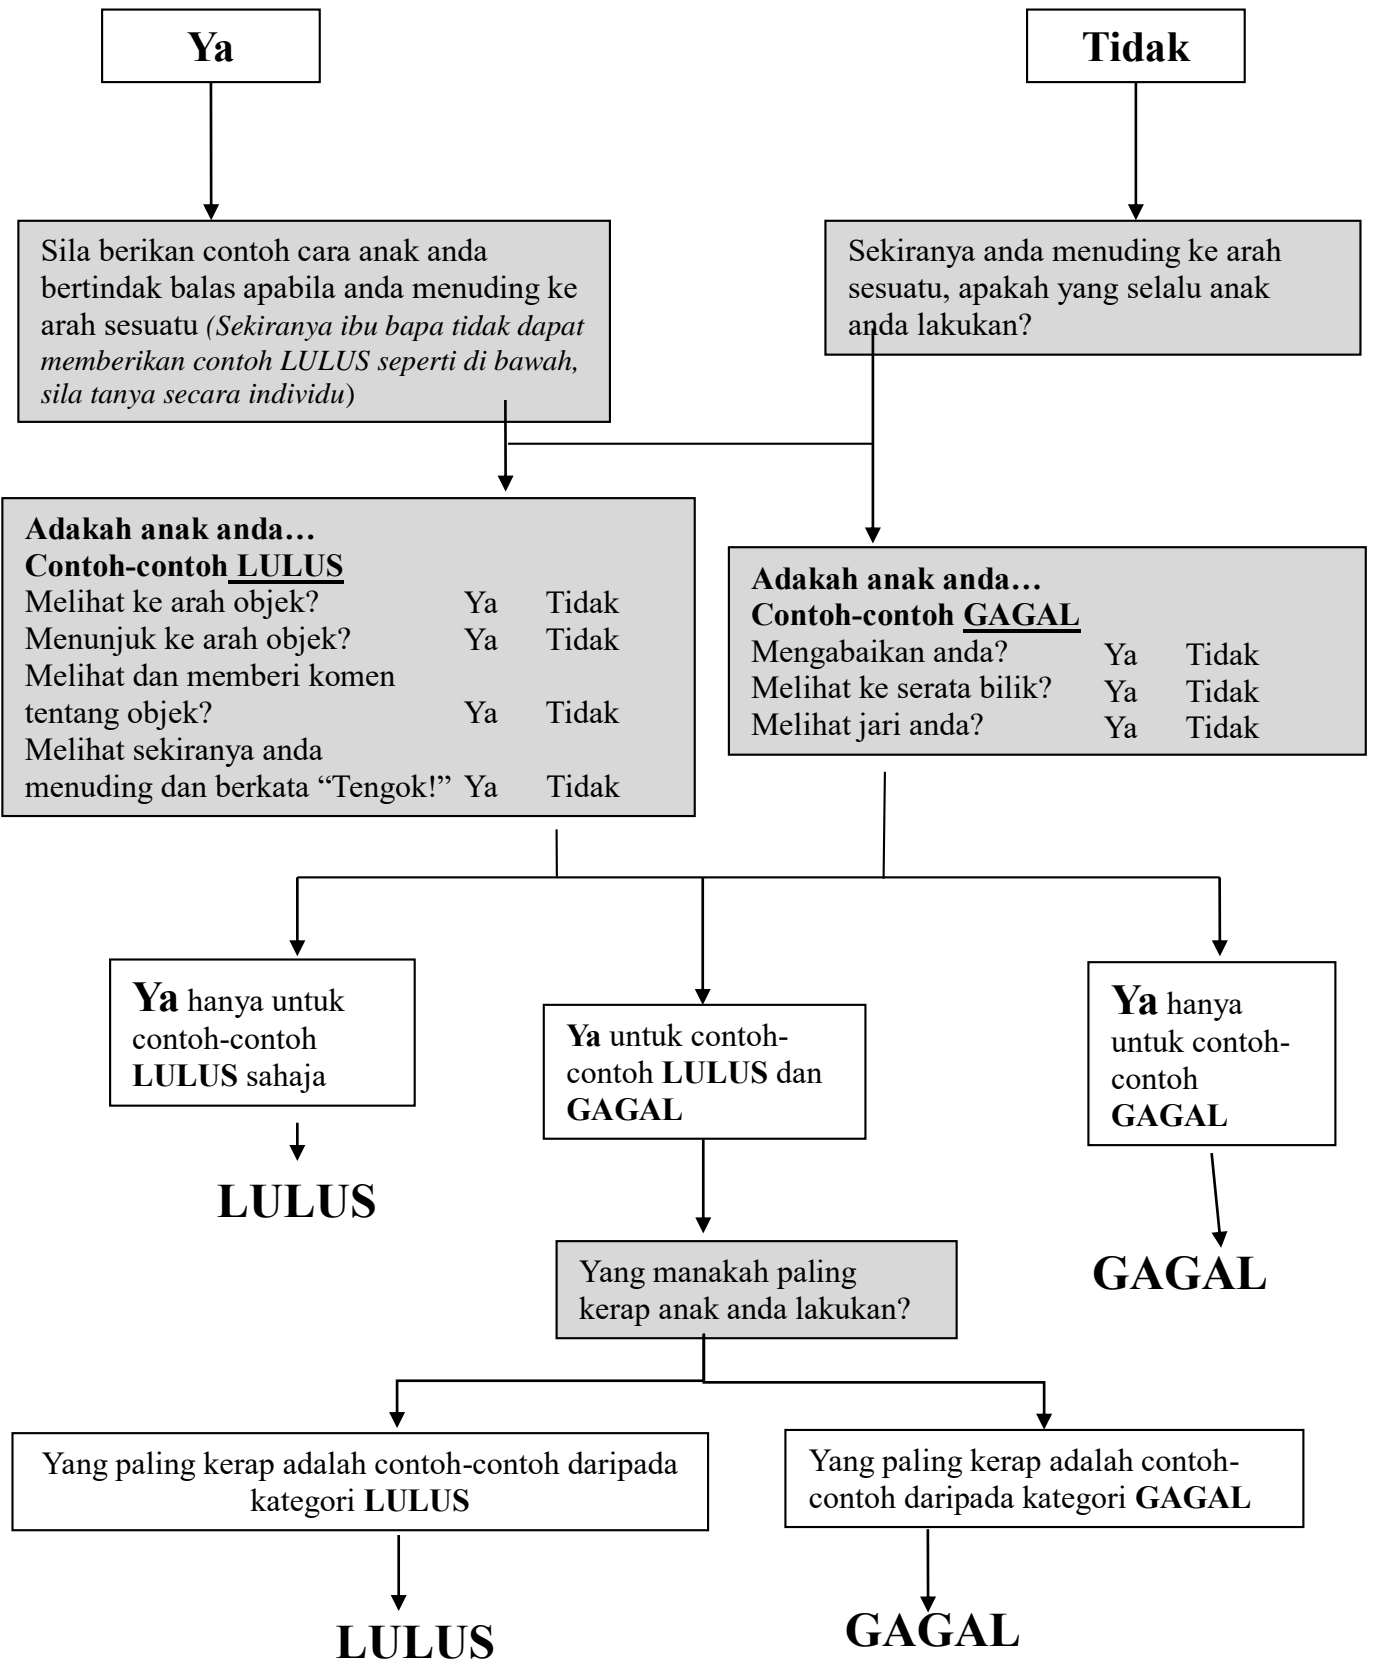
Ya

Tidak

Sila berikan contoh cara anak anda bertindak balas apabila anda menuding ke arah sesuatu *(Sekiranya ibu bapa tidak dapat memberikan contoh LULUS seperti di bawah, sila tanya secara individu)*

Sekiranya anda menuding ke arah sesuatu, apakah yang selalu anak anda lakukan?

**Adakah anak anda…**
**Contoh-contoh LULUS**

| | | |
|---|---|---|
| Melihat ke arah objek? | Ya | Tidak |
| Menunjuk ke arah objek? | Ya | Tidak |
| Melihat dan memberi komen tentang objek? | Ya | Tidak |
| Melihat sekiranya anda menuding dan berkata "Tengok!" | Ya | Tidak |

**Adakah anak anda…**
**Contoh-contoh GAGAL**

| | | |
|---|---|---|
| Mengabaikan anda? | Ya | Tidak |
| Melihat ke serata bilik? | Ya | Tidak |
| Melihat jari anda? | Ya | Tidak |

**Ya** hanya untuk contoh-contoh **LULUS** sahaja

**LULUS**

**Ya** untuk contoh-contoh **LULUS** dan **GAGAL**

**Ya** hanya untuk contoh-contoh **GAGAL**

**GAGAL**

Yang manakah paling kerap anak anda lakukan?

Yang paling kerap adalah contoh-contoh daripada kategori **LULUS**

Yang paling kerap adalah contoh-contoh daripada kategori **GAGAL**

**LULUS**

**GAGAL**